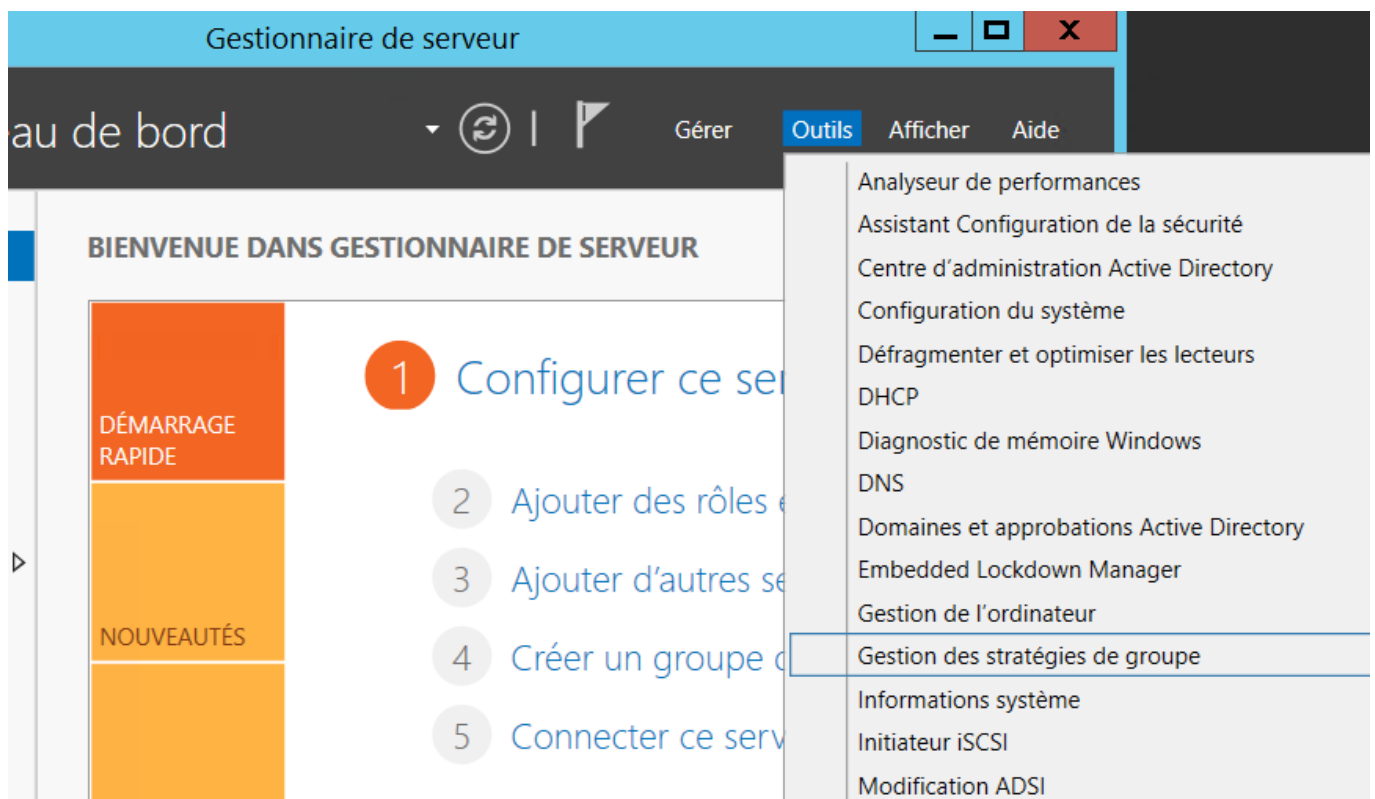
Gestionnaire de serveur

au de bord

Gérer Outils Afficher Aide

Analyseur de performances
Assistant Configuration de la sécurité
Centre d'administration Active Directory
Configuration du système
Défragmenter et optimiser les lecteurs
DHCP
Diagnostic de mémoire Windows
DNS
Domaines et approbations Active Directory
Embedded Lockdown Manager
Gestion de l'ordinateur
Gestion des stratégies de groupe
Informations système
Initiateur iSCSI
Modification ADSI

BIENVENUE DANS GESTIONNAIRE DE SERVEUR

DÉMARRAGE RAPIDE

NOUVEAUTÉS

1 Configurer ce ser

2 Ajouter des rôles e

3 Ajouter d'autres se

4 Créer un groupe d

5 Connecter ce serv